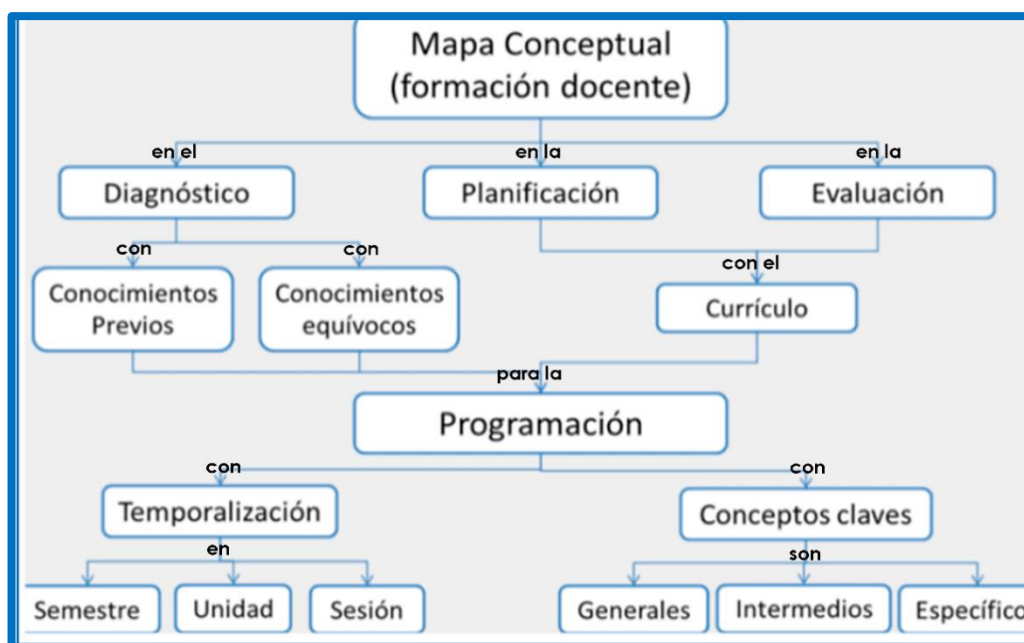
Mapa Conceptual (formación docente)

en el
Diagnóstico

en la
Planificación

en la
Evaluación

con
Conocimientos Previos

con
Conocimientos equívocos

con el
Currículo

para la
Programación

con
Temporalización

con
Conceptos claves

en
Semestre
Unidad
Sesión

son
Generales
Intermedios
Específico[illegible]